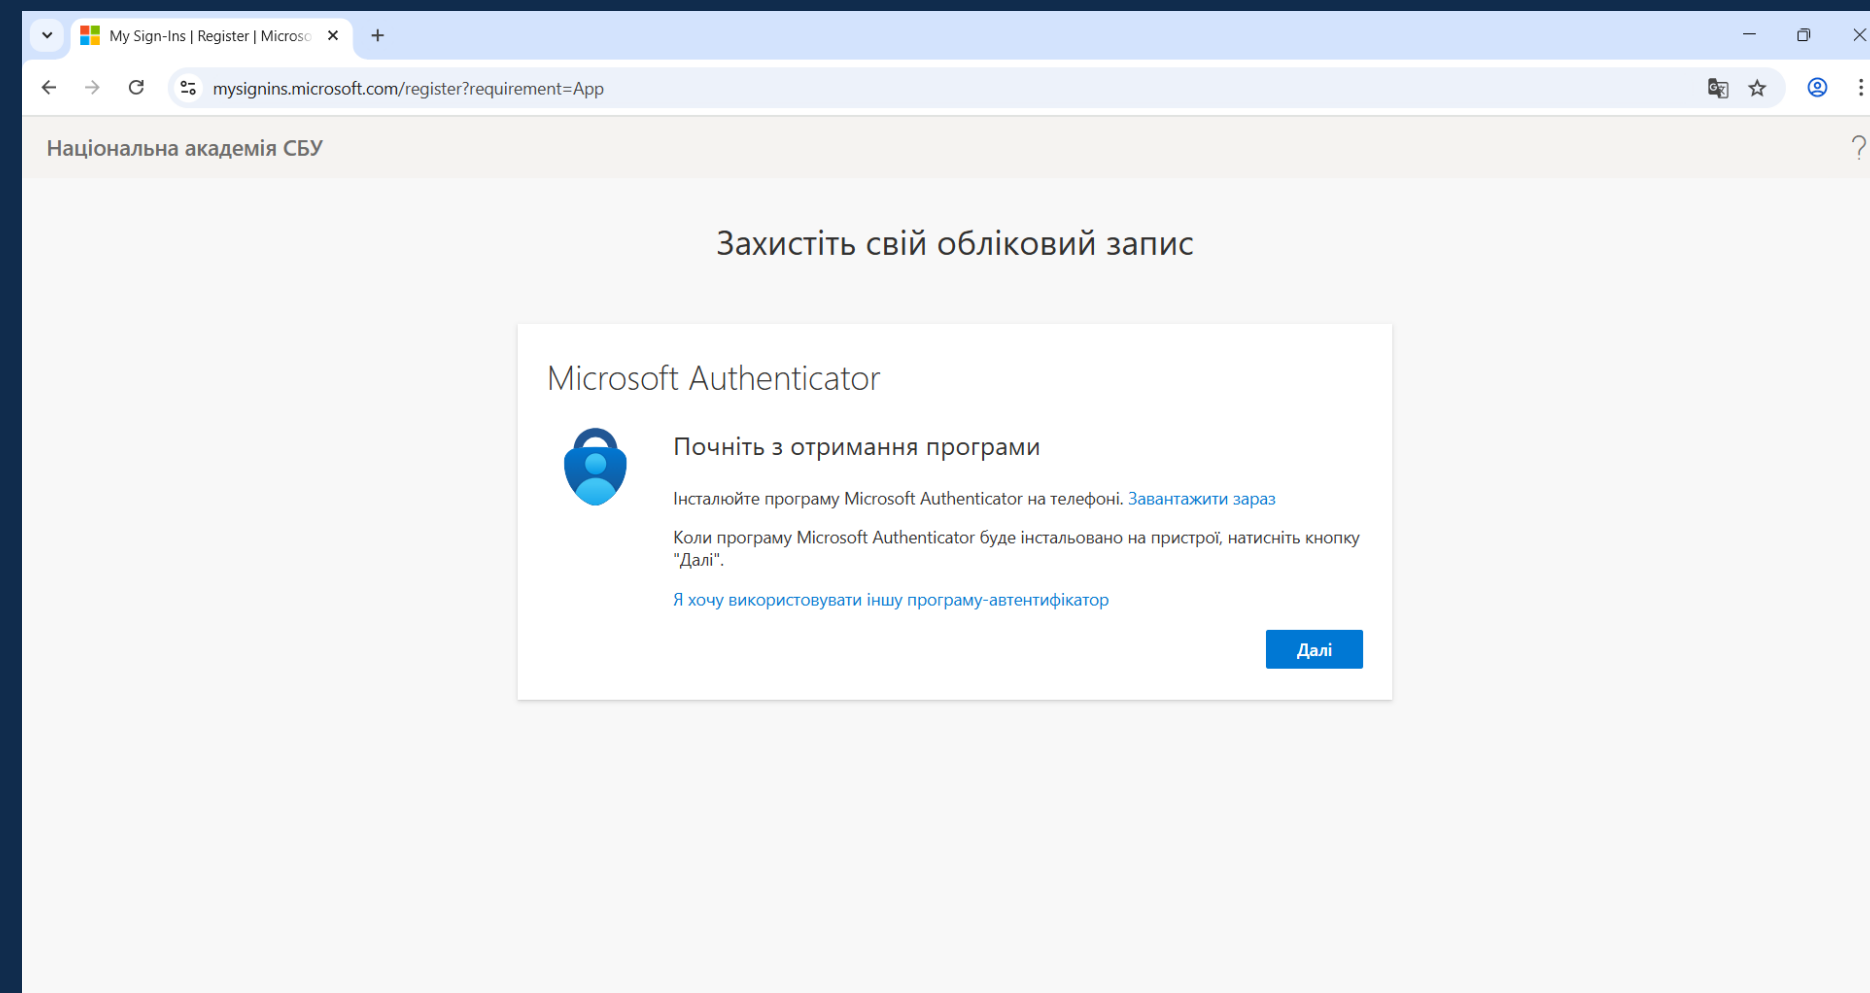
My Sign-Ins | Register | Microso

mysignins.microsoft.com/register?requirement=App

Національна академія СБУ

?

Захистіть свій обліковий запис

Microsoft Authenticator

Почніть з отримання програми

Інсталюйте програму Microsoft Authenticator на телефоні. Завантажити зараз

Коли програму Microsoft Authenticator буде інстальовано на пристрої, натисніть кнопку "Далі".

Я хочу використовувати іншу програму-автентифікатор

Далі